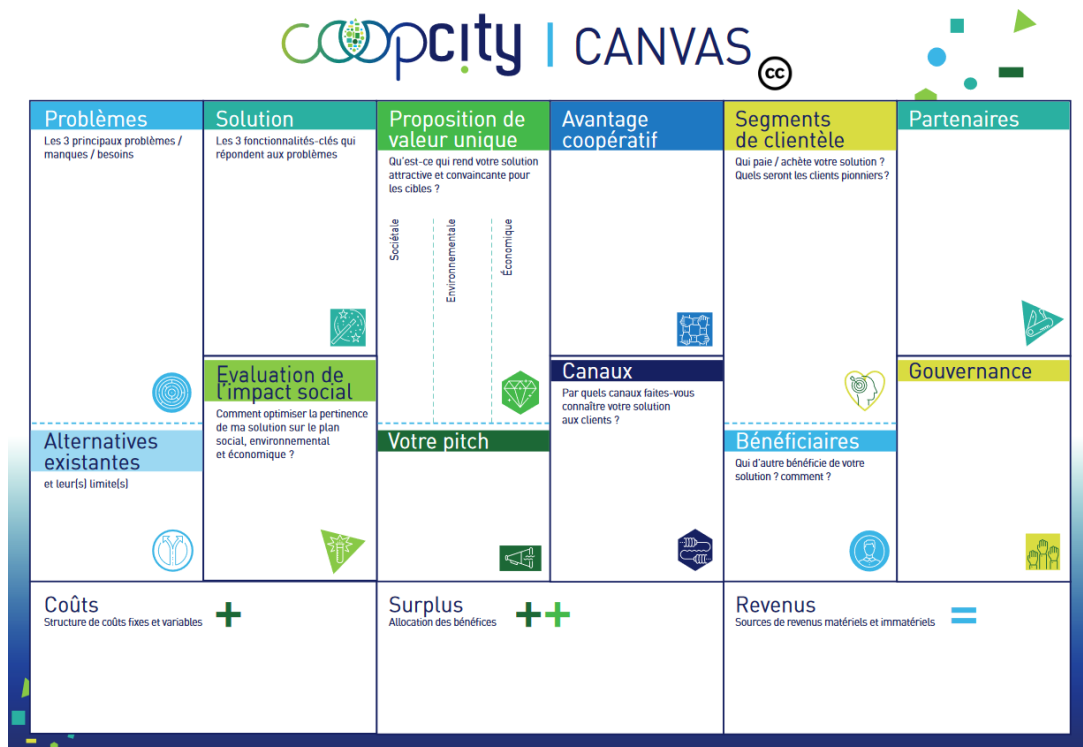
coopcity | CANVAS cc

Problèmes
Les 3 principaux problèmes / manques / besoins

Alternatives existantes
et leur(s) limite(s)

Solution
Les 3 fonctionnalités-clés qui répondent aux problèmes

Evaluation de l'impact social
Comment optimiser la pertinence de ma solution sur le plan social, environnemental et économique ?

Proposition de valeur unique
Qu'est-ce qui rend votre solution attractive et convaincante pour les cibles ?

Sociétale
Environnementale
Économique

Votre pitch

Avantage coopératif

Canaux
Par quels canaux faites-vous connaître votre solution aux clients ?

Segments de clientèle
Qui paie / achète votre solution ? Quels seront les clients pionniers ?

Bénéficiaires
Qui d'autre bénéficie de votre solution ? comment ?

Partenaires

Gouvernance

Coûts
Structure de coûts fixes et variables
+

Surplus
Allocation des bénéfices
++

Revenus
Sources de revenus matériels et immatériels
=